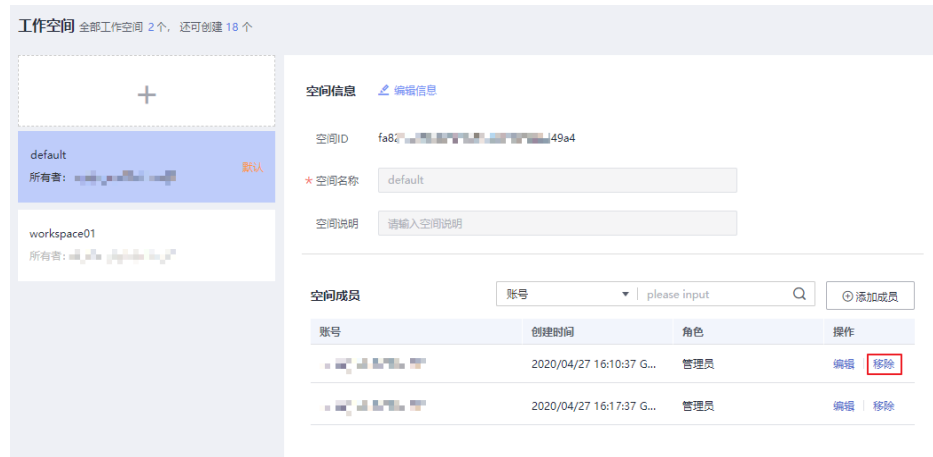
工作空间 全部工作空间 2 个，还可创建 18 个

+

default
所有者：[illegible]
默认

workspace01
所有者：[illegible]

空间信息 编辑信息

空间ID fa8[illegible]49a4

* 空间名称 default

空间说明 请输入空间说明

空间成员
账号 please input
⊕添加成员

| 账号 | 创建时间 | 角色 | 操作 |
|---|---|---|---|
| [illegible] | 2020/04/27 16:10:37 G... | 管理员 | 编辑 移除 |
| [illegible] | 2020/04/27 16:17:37 G... | 管理员 | 编辑 移除 |